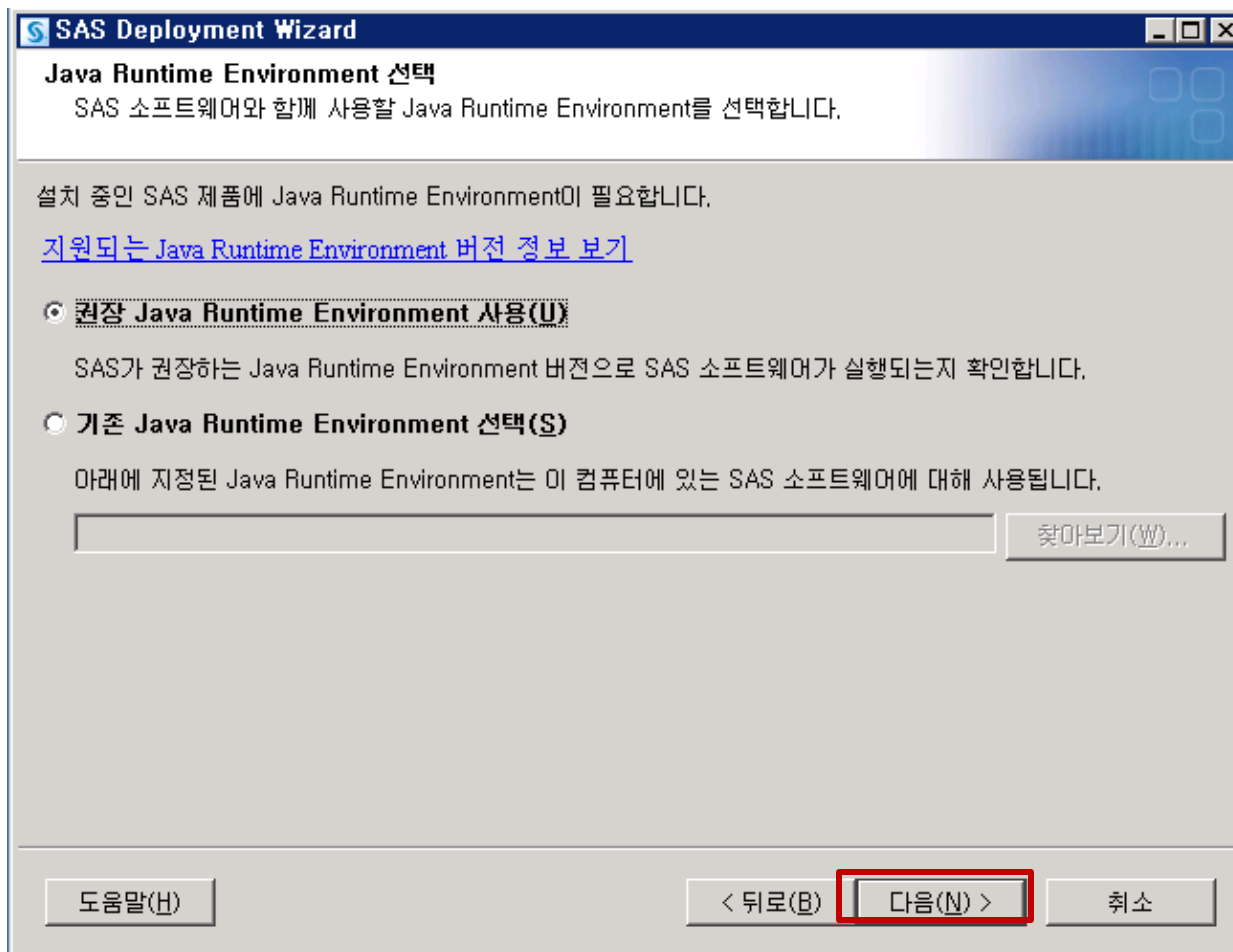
SAS Deployment Wizard

Java Runtime Environment 선택
SAS 소프트웨어와 함께 사용할 Java Runtime Environment를 선택합니다.

설치 중인 SAS 제품에 Java Runtime Environment이 필요합니다.

지원되는 Java Runtime Environment 버전 정보 보기

권장 Java Runtime Environment 사용(U)

SAS가 권장하는 Java Runtime Environment 버전으로 SAS 소프트웨어가 실행되는지 확인합니다.

기존 Java Runtime Environment 선택(S)

아래에 지정된 Java Runtime Environment는 이 컴퓨터에 있는 SAS 소프트웨어에 대해 사용됩니다.

찾아보기(W)...

도움말(H)

< 뒤로(B)

다음(N) >

취소